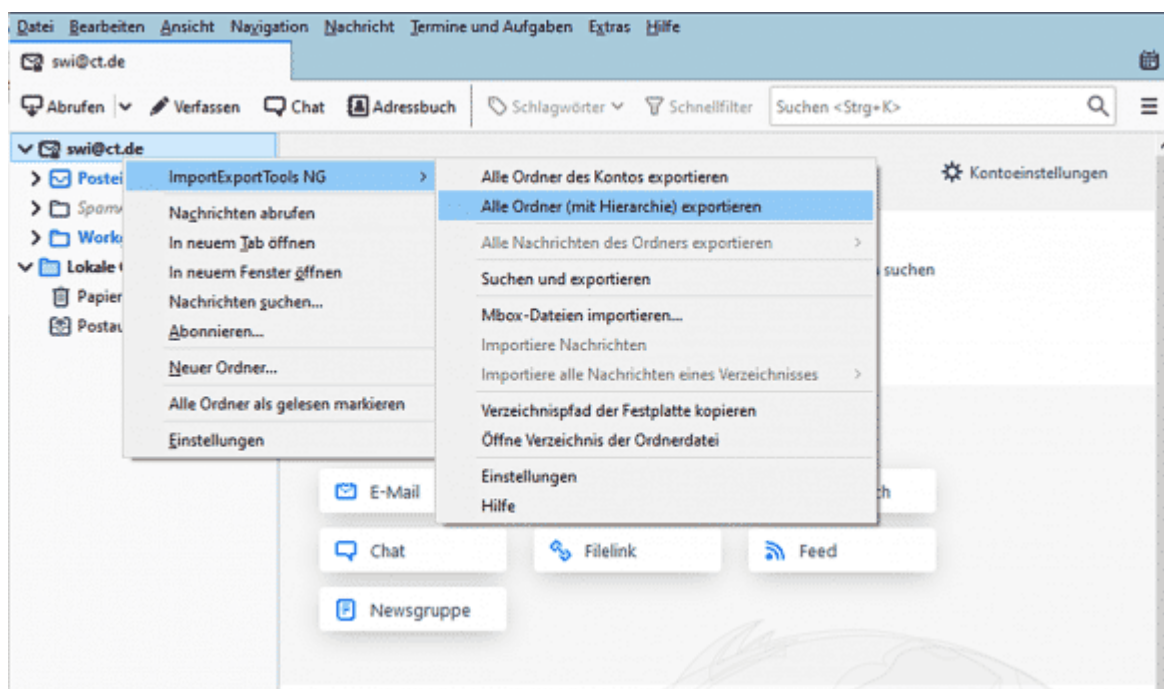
Datei Bearbeiten Ansicht Navigation Nachricht Termine und Aufgaben Extras Hilfe

swi@ct.de

Abrufen Verfassen Chat Adressbuch Schlagwörter Schnellfilter Suchen <Strg+K>

swi@ct.de
Postei
Spam
Work
Lokale
Papier
Postau

ImportExportTools NG
Nachrichten abrufen
In neuem Tab öffnen
In neuem Fenster öffnen
Nachrichten suchen...
Abonnieren...
Neuer Ordner...
Alle Ordner als gelesen markieren
Einstellungen

Alle Ordner des Kontos exportieren
Alle Ordner (mit Hierarchie) exportieren
Alle Nachrichten des Ordners exportieren
Suchen und exportieren
Mbox-Dateien importieren...
Importiere Nachrichten
Importiere alle Nachrichten eines Verzeichnisses
Verzeichnispfad der Festplatte kopieren
Öffne Verzeichnis der Ordnerdatei
Einstellungen
Hilfe

Kontoeinstellungen

suchen

E-Mail
h
Chat
Filelink
Feed
Newsgruppe